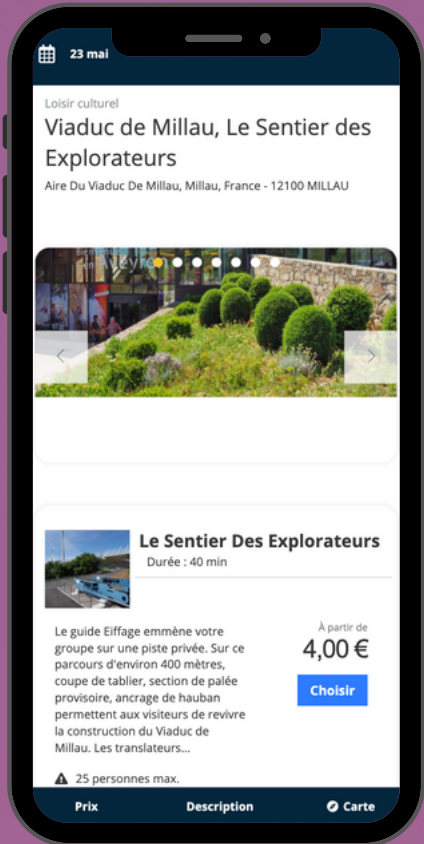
23 mai

Loisir culturel

Viaduc de Millau, Le Sentier des Explorateurs

Aire Du Viaduc De Millau, Millau, France - 12100 MILLAU

en Aveyron

Le Sentier Des Explorateurs

Durée : 40 min

Le guide Eiffage emmène votre groupe sur une piste privée. Sur ce parcours d'environ 400 mètres, coupe de tablier, section de palée provisoire, ancrage de hauban permettent aux visiteurs de revivre la construction du Viaduc de Millau. Les translateurs...

À partir de

4,00 €

Choisir

25 personnes max.

Prix

Description

Carte